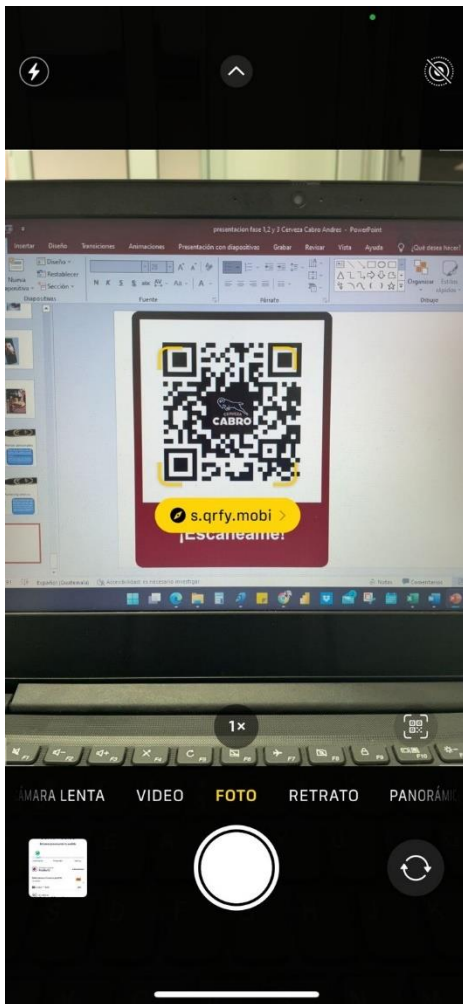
presentacion fase 1,2 y 3 Cerveza Cabro Andres - PowerPoint

Insertar Diseño Transiciones Animaciones Presentación con diapositivas Grabar Revisar Vista Ayuda ¿Qué desea hacer?

Nueva diapositiva Diseño Restablecer Sección Diapositivas Fuente Párrafo Dibujo Organizar Estilos rápidos

CABRO

s.qrfy.mobi

¡Escanéame!

Español (Guatemala) Accesibilidad: es necesario investigar Notas Comentarios

1×

ÁMARA LENTA VIDEO FOTO RETRATO PANORÁMIC